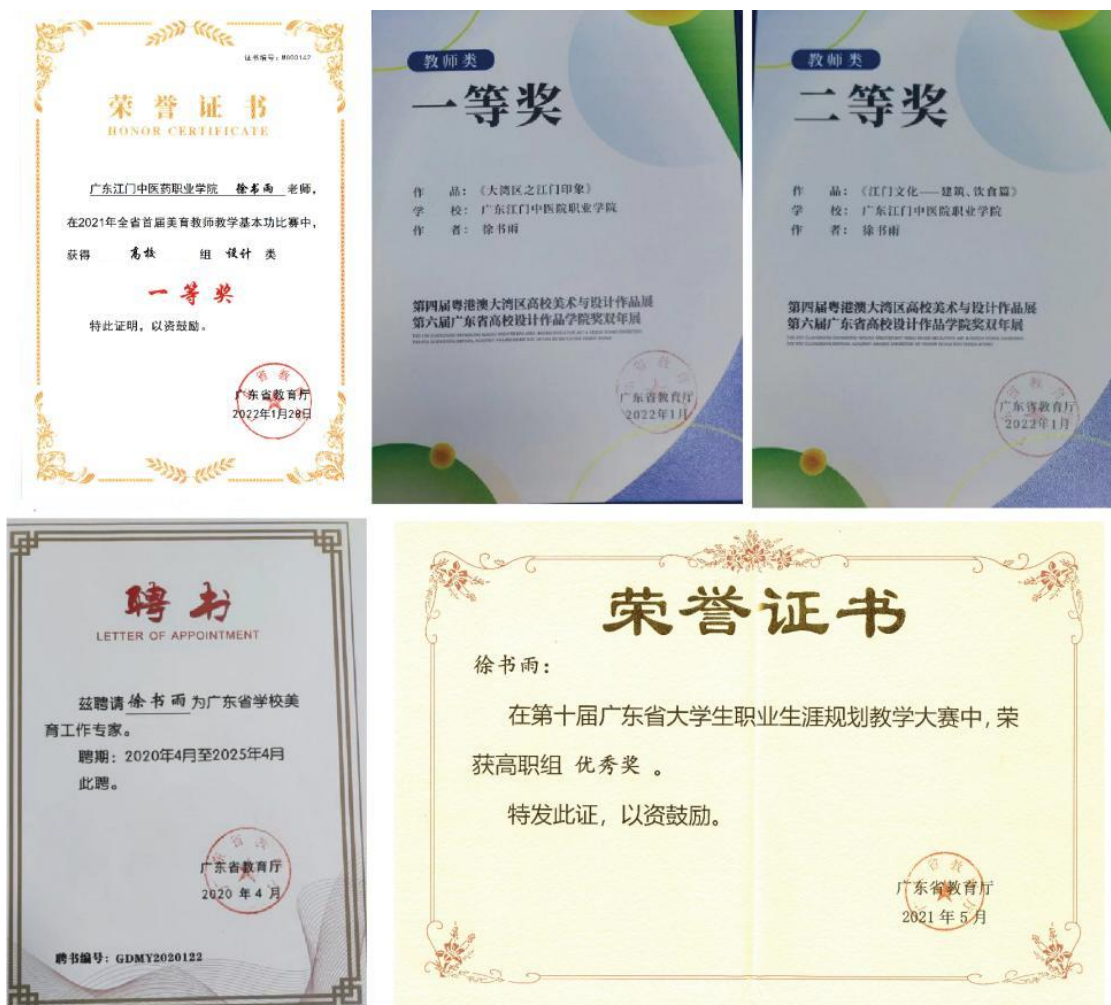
证书编号：B000142

荣誉证书
HONOR CERTIFICATE

广东江门中医药职业学院 徐书雨 老师，

在2021年全省首届美育教师教学基本功比赛中，

获得 高校 组 设计 类

一等奖

特此证明，以资鼓励。

广东省教育厅
2022年1月28日

教师类
一等奖

作　品：《大湾区之江门印象》
学　校：广东江门中医院职业学院
作　者：徐书雨

第四届粤港澳大湾区高校美术与设计作品展
第六届广东省高校设计作品学院奖双年展

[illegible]

广东省教育厅
2022年1月

教师类
二等奖

作　品：《江门文化——建筑、饮食篇》
学　校：广东江门中医院职业学院
作　者：徐书雨

第四届粤港澳大湾区高校美术与设计作品展
第六届广东省高校设计作品学院奖双年展

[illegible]

广东省教育厅
2022年1月

聘书
LETTER OF APPOINTMENT

兹聘请 徐书雨 为广东省学校美育工作专家。

聘期：2020年4月至2025年4月

此聘。

广东省教育厅
2020 年 4 月

聘书编号：GDMY2020122

荣誉证书

徐书雨：

在第十届广东省大学生职业生涯规划教学大赛中，荣获高职组 优秀奖 。

特发此证，以资鼓励。

广东省教育厅
2021 年 5 月